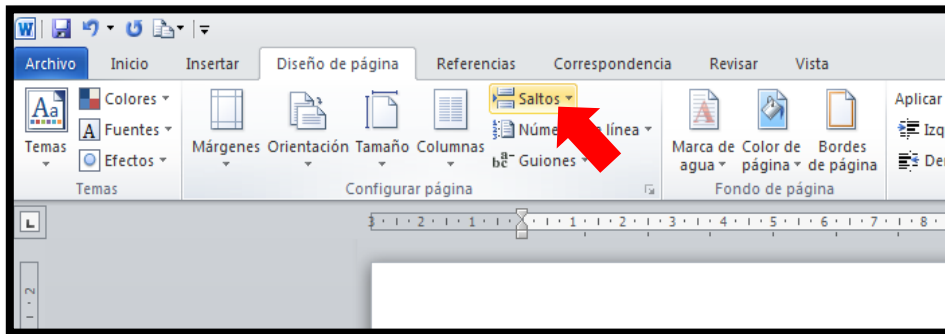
Archivo Inicio Insertar Diseño de página Referencias Correspondencia Revisar Vista

Temas
Colores
Fuentes
Efectos
Temas

Márgenes Orientación Tamaño Columnas
Saltos
Núme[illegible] línea
Guiones
Configurar página

Marca de agua
Color de página
Bordes de página
Fondo de página

Aplicar
Izq
Der

3 · 2 · 1 · 1 · 2 · 3 · 4 · 5 · 6 · 7 · 8

2